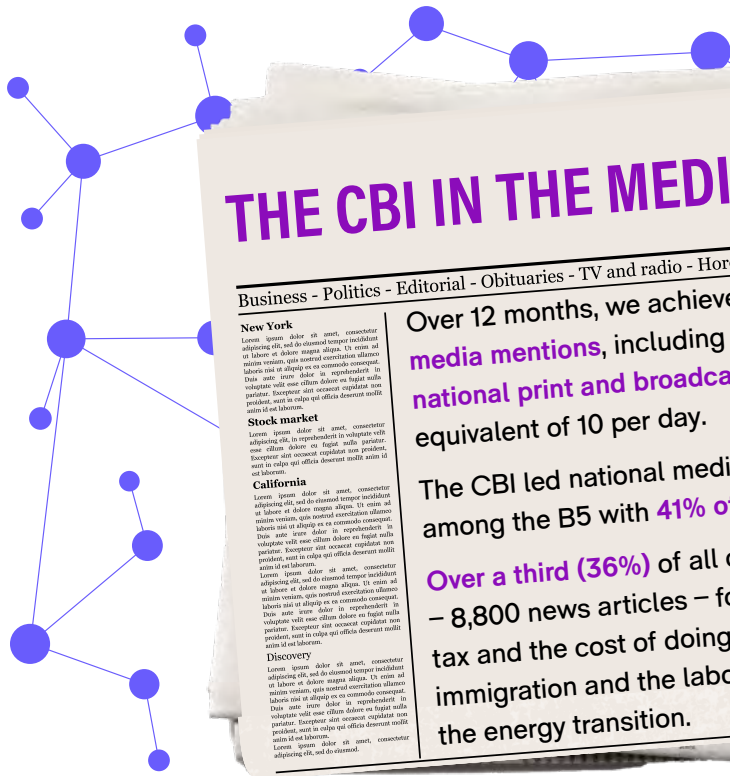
THE CBI IN THE MEDI

Business - Politics - Editorial - Obituaries - TV and radio - Hor

New York

Lorem ipsum dolor sit amet, consectetur adipiscing elit, sed do eiusmod tempor incididunt ut labore et dolore magna aliqua. Ut enim ad minim veniam, quis nostrud exercitation ullamco laboris nisi ut aliquip ex ea commodo consequat. Duis aute irure dolor in reprehenderit in voluptate velit esse cillum dolore eu fugiat nulla pariatur. Excepteur sint occaecat cupidatat non proident, sunt in culpa qui officia deserunt mollit anim id est laborum.

Stock market

Lorem ipsum dolor sit amet, consectetur adipiscing elit, in reprehenderit in voluptate velit esse cillum dolore eu fugiat nulla pariatur. Excepteur sint occaecat cupidatat non proident, sunt in culpa qui officia deserunt mollit anim id est laborum.

California

Lorem ipsum dolor sit amet, consectetur adipiscing elit, sed do eiusmod tempor incididunt ut labore et dolore magna aliqua. Ut enim ad minim veniam, quis nostrud exercitation ullamco laboris nisi ut aliquip ex ea commodo consequat. Duis aute irure dolor in reprehenderit in voluptate velit esse cillum dolore eu fugiat nulla pariatur. Excepteur sint occaecat cupidatat non proident, sunt in culpa qui officia deserunt mollit anim id est laborum.
Lorem ipsum dolor sit amet, consectetur adipiscing elit, sed do eiusmod tempor incididunt ut labore et dolore magna aliqua. Ut enim ad minim veniam, quis nostrud exercitation ullamco laboris nisi ut aliquip ex ea commodo consequat. Duis aute irure dolor in reprehenderit in voluptate velit esse cillum dolore eu fugiat nulla pariatur. Excepteur sint occaecat cupidatat non proident, sunt in culpa qui officia deserunt mollit anim id est laborum.

Discovery

Lorem ipsum dolor sit amet, consectetur adipiscing elit, sed do eiusmod tempor incididunt ut labore et dolore magna aliqua. Ut enim ad minim veniam, quis nostrud exercitation ullamco laboris nisi ut aliquip ex ea commodo consequat. Duis aute irure dolor in reprehenderit in voluptate velit esse cillum dolore eu fugiat nulla pariatur. Excepteur sint occaecat cupidatat non proident, sunt in culpa qui officia deserunt mollit anim id est laborum.
Lorem ipsum dolor sit amet, consectetur adipiscing elit, sed do eiusmod.

Over 12 months, we achieve media mentions, including national print and broadca equivalent of 10 per day.

The CBI led national medi among the B5 with 41% o

Over a third (36%) of all c – 8,800 news articles – fo tax and the cost of doing immigration and the labo the energy transition.